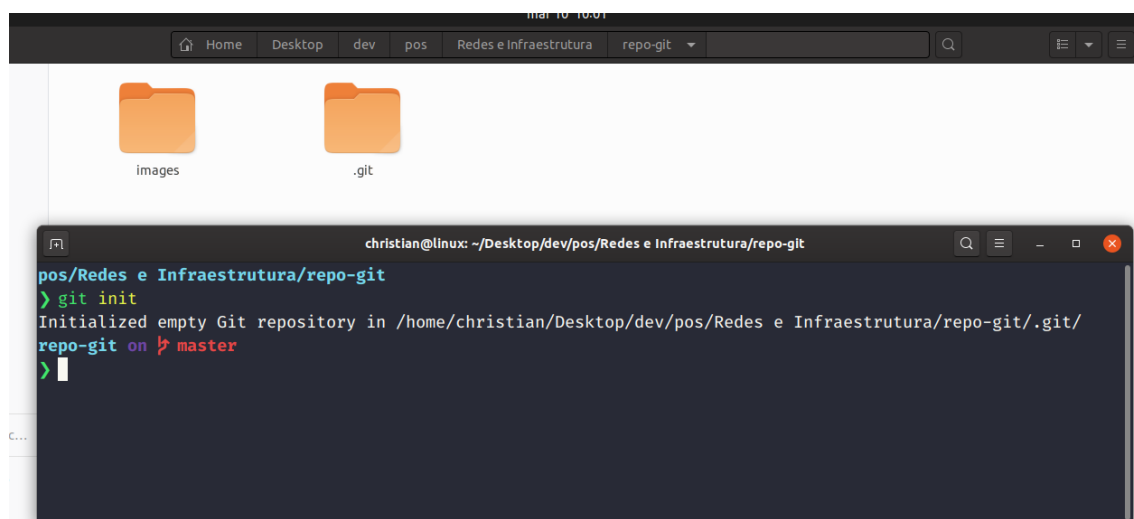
mar 10 10:01

Home Desktop dev pos Redes e Infraestrutura repo-git

images

.git

c...

christian@linux: ~/Desktop/dev/pos/Redes e Infraestrutura/repo-git

pos/Redes e Infraestrutura/repo-git
❯ git init
Initialized empty Git repository in /home/christian/Desktop/dev/pos/Redes e Infraestrutura/repo-git/.git/
repo-git on master
❯